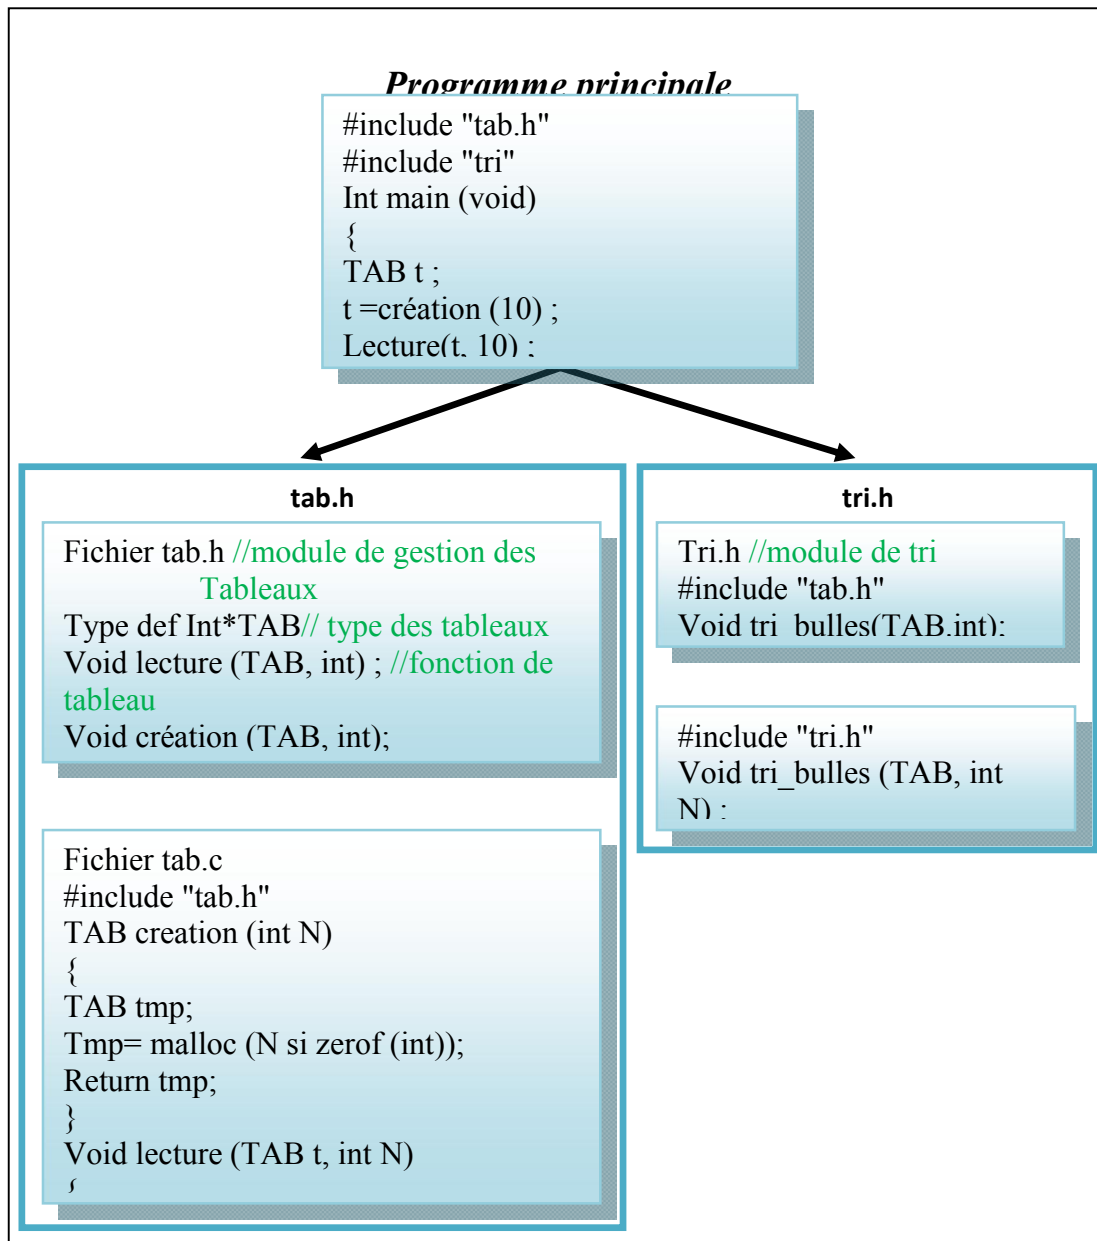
Programme principale

#include "tab.h"
#include "tri"
Int main (void)
{
TAB t ;
t =création (10) ;
Lecture(t, 10) ;

tab.h

Fichier tab.h //module de gestion des Tableaux
Type def Int*TAB// type des tableaux
Void lecture (TAB, int) ; //fonction de tableau
Void création (TAB, int);

Fichier tab.c
#include "tab.h"
TAB creation (int N)
{
TAB tmp;
Tmp= malloc (N si zerof (int));
Return tmp;
}
Void lecture (TAB t, int N)
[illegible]

tri.h

Tri.h //module de tri
#include "tab.h"
Void tri_bulles(TAB,int);

#include "tri.h"
Void tri_bulles (TAB, int N) ;